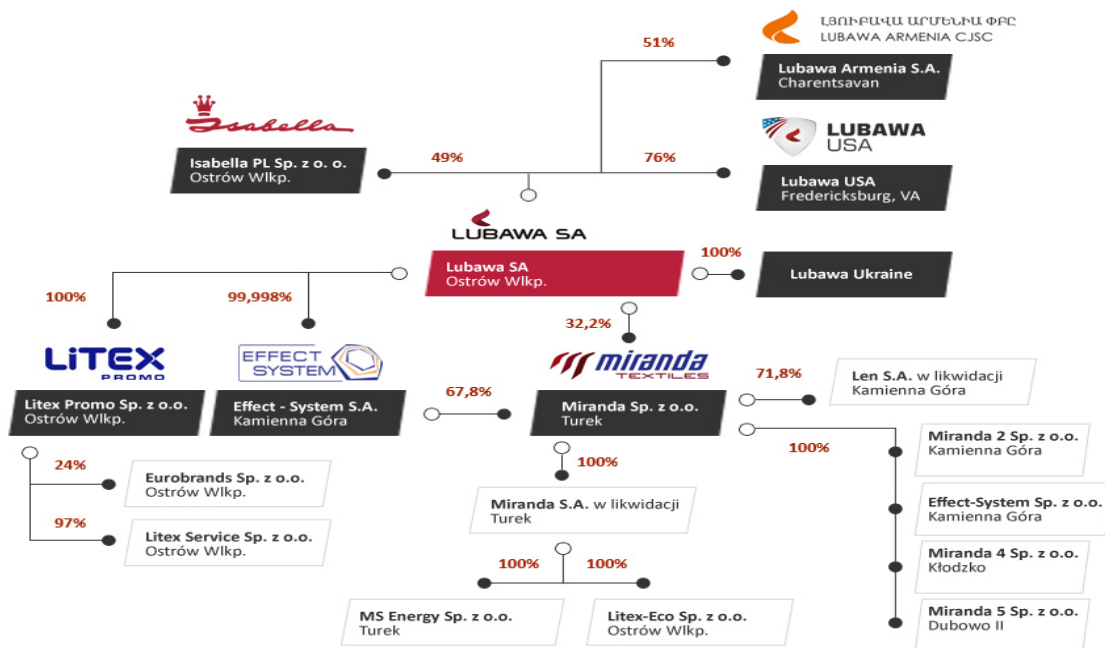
ԼՅՈՒԲԱՎԱ ԱՐՄԵՆԻԱ ՓԲԸ
LUBAWA ARMENIA CJSC

51%

Lubawa Armenia S.A.
Charentsavan

Isabella

Isabella PL Sp. z o. o.
Ostrów Wlkp.

49%

76%

LUBAWA USA

Lubawa USA
Fredericksburg, VA

LUBAWA SA

Lubawa SA
Ostrów Wlkp.

100%

Lubawa Ukraine

100%

99,998%

32,2%

LITEX PROMO

EFFECT SYSTEM

miranda TEXTILES

71,8%

Len S.A. w likwidacji
Kamienna Góra

Litex Promo Sp. z o.o.
Ostrów Wlkp.

Effect - System S.A.
Kamienna Góra

67,8%

Miranda Sp. z o.o.
Turek

100%

Miranda 2 Sp. z o.o.
Kamienna Góra

24%

Eurobrands Sp. z o.o.
Ostrów Wlkp.

100%

97%

Litex Service Sp. z o.o.
Ostrów Wlkp.

Miranda S.A. w likwidacji
Turek

Effect-System Sp. z o.o.
Kamienna Góra

Miranda 4 Sp. z o.o.
Kłodzko

100%

100%

MS Energy Sp. z o.o.
Turek

Litex-Eco Sp. z o.o.
Ostrów Wlkp.

Miranda 5 Sp. z o.o.
Dubowo II